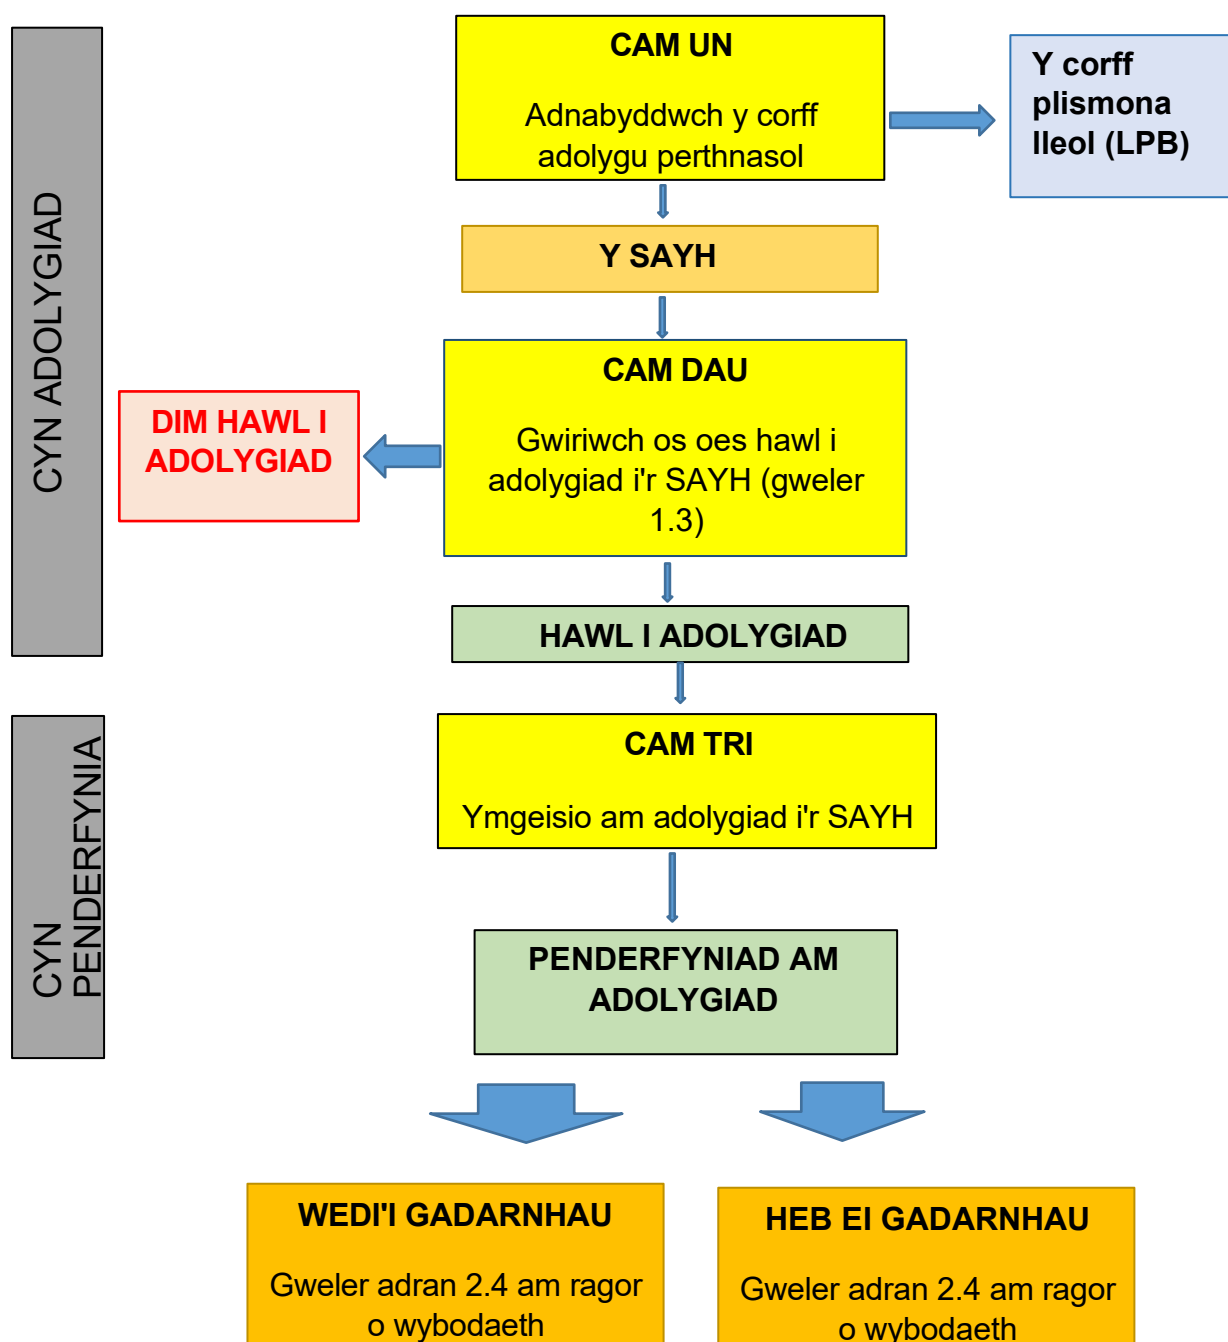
CYN ADOLYGIAD

CAM UN

Adnabyddwch y corff adolygu perthnasol

Y corff plismona lleol (LPB)

Y SAYH

CAM DAU

Gwiriwch os oes hawl i adolygiad i'r SAYH (gweler 1.3)

DIM HAWL I ADOLYGIAD

HAWL I ADOLYGIAD

CYN PENDERFYNIA

CAM TRI

Ymgeisio am adolygiad i'r SAYH

PENDERFYNIAD AM ADOLYGIAD

WEDI'I GADARNHAU

Gweler adran 2.4 am ragor o wybodaeth

HEB EI GADARNHAU

Gweler adran 2.4 am ragor o wybodaeth